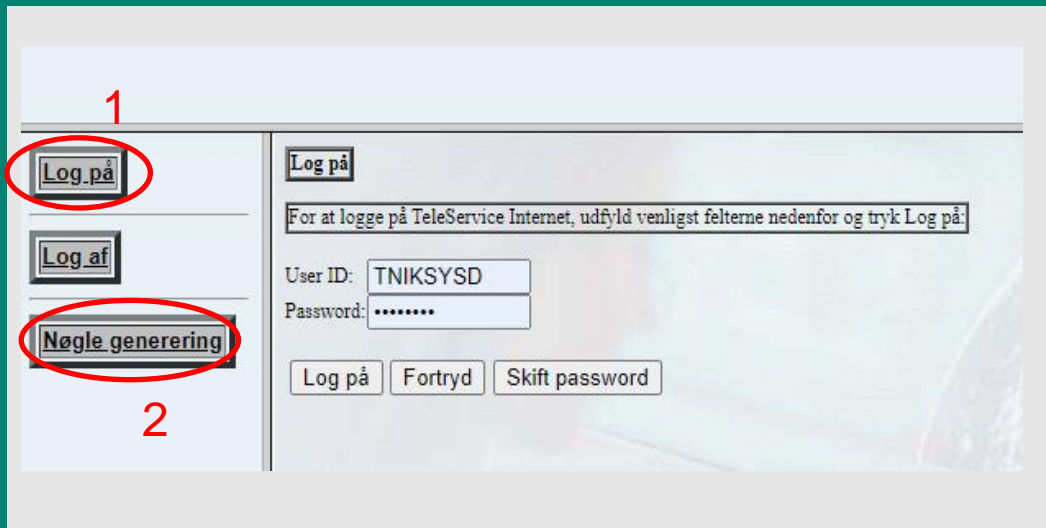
1

Log på

Log af

Nøgle generering

2

Log på

For at logge på TeleService Internet, udfyld venligst felterne nedenfor og tryk Log på:

User ID: TNIKSYSD
Password: ••••••••

Log på | Fortryd | Skift password